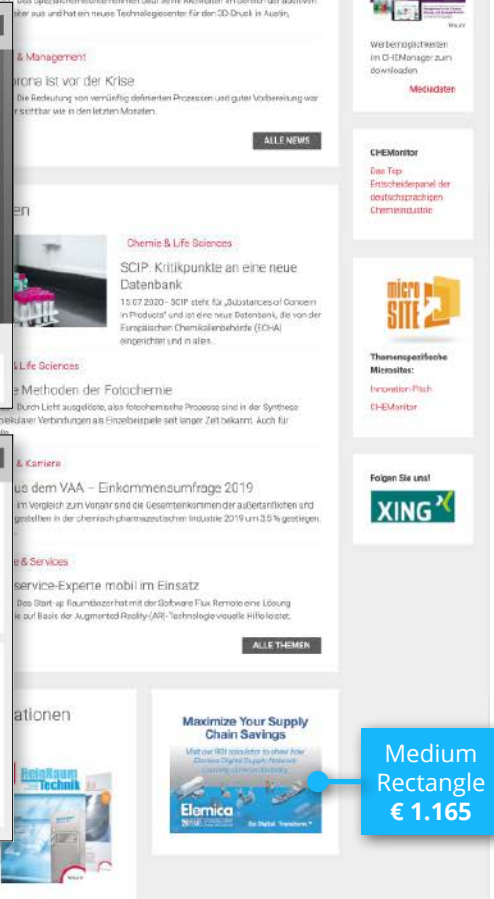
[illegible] Spezialchemieunternehmen seit Serie Aktivitäten im Bereich der additiven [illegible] aus und hat ein neues Technologiecenter für den 3D-Druck in Austin,

& Management

rona ist vor der Krise

Die Bedeutung von vernünftig definierten Prozessen und guter Vorbereitung war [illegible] sichtbar wie in den letzten Monaten.

ALLE NEWS

en

Chemie & Life Sciences

SCIP: Kritikpunkte an eine neue Datenbank

15.07.2020 - SCIP steht für „Substances of Concern in Products" und ist eine neue Datenbank, die von der Europäischen Chemikalienbehörde (ECHA) eingerichtet und in allen...

& Life Sciences

e Methoden der Fotochemie

Durch Licht ausgelöste, also fotochemische Prozesse sind in der Synthese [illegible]kularer Verbindungen als Einzelbeispiele seit langer Zeit bekannt. Auch für

& Karriere

us dem VAA – Einkommensumfrage 2019

Im Vergleich zum Vorjahr sind die Gesamteinkommen der außertariflichen und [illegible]gestellten in der chemisch-pharmazeutischen Industrie 2019 um 3,5 % gestiegen.

e & Services

service-Experte mobil im Einsatz

Das Start-up Raumtänzer hat mit der Software Flux Remote eine Lösung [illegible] auf Basis der Augmented Reality-(AR)-Technologie visuelle Hilfe leistet.

ALLE THEMEN

ationen

ReinRaum Technik

Werbemöglichkeiten im CHEManager zum downloaden

Mediadaten

CHEMonitor

Das Top Entscheiderpanel der deutschsprachigen Chemieindustrie

micro SITE

Themenspezifische Microsites:

Innovation Pitch

CHEMonitor

Folgen Sie uns!

XING

Maximize Your Supply Chain Savings

Visit our ROI calculator to show how Elemica Digital Supply Network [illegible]

Elemica

Go Digital. Transform.

Medium Rectangle
€ 1.165